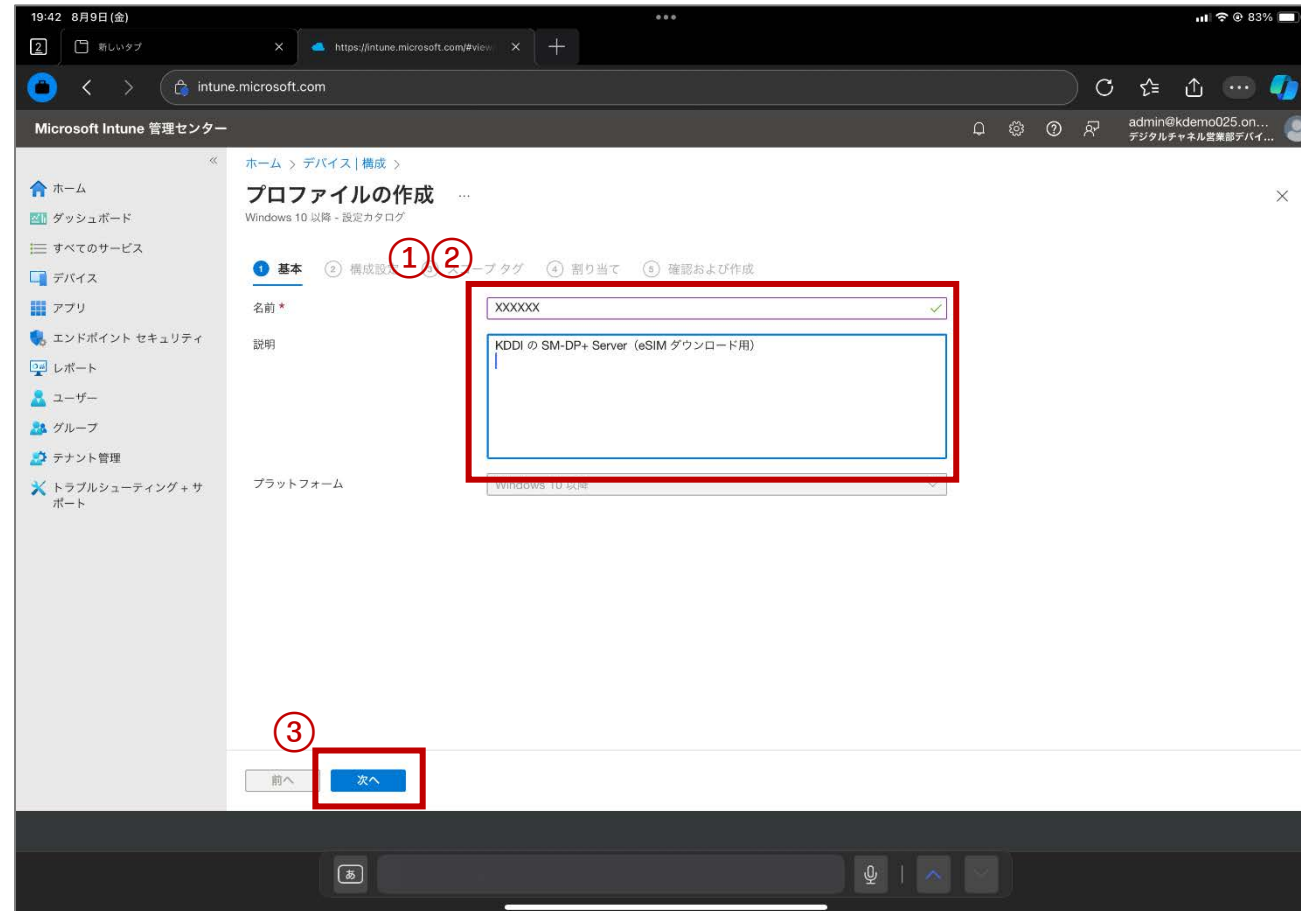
19:42 8月9日(金)

83%

2 新しいタブ

https://intune.microsoft.com/#view

intune.microsoft.com

Microsoft Intune 管理センター

admin@kdemo025.on... デジタルチャネル営業部デバイ...

ホーム

ダッシュボード

すべてのサービス

デバイス

アプリ

エンドポイント セキュリティ

レポート

ユーザー

グループ

テナント管理

トラブルシューティング + サポート

ホーム > デバイス | 構成 >

プロファイルの作成 ...

Windows 10 以降 - 設定カタログ

1 基本 2 構成設定 3 スコープ タグ 4 割り当て 5 確認および作成

①②

名前 *

XXXXXX

説明

KDDI の SM-DP+ Server（eSIM ダウンロード用）

プラットフォーム

Windows 10 以降

③

前へ

次へ

あ